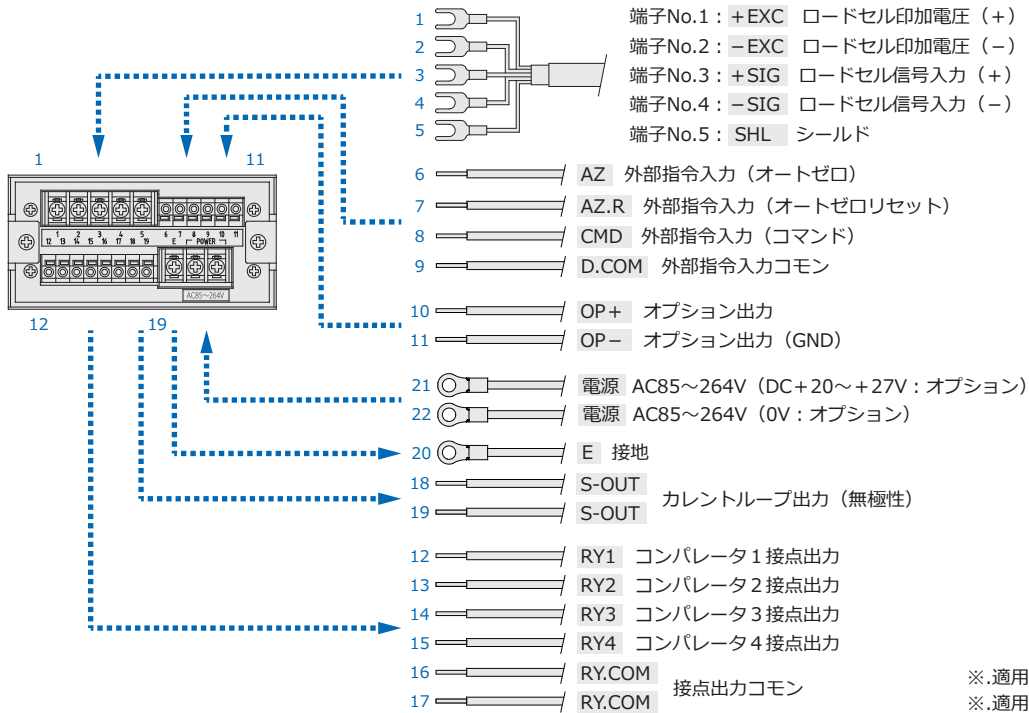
1
2
3
4
5

端子No.1：＋EXC　ロードセル印加電圧（＋）
端子No.2：－EXC　ロードセル印加電圧（－）
端子No.3：＋SIG　ロードセル信号入力（＋）
端子No.4：－SIG　ロードセル信号入力（－）
端子No.5：SHL　シールド

1　11

1 2 3 4 5 6 7 8 9 10 11
12 13 14 15 16 17 18 19 E POWER
AC85～264V

12　19

6 AZ 外部指令入力（オートゼロ）
7 AZ.R 外部指令入力（オートゼロリセット）
8 CMD 外部指令入力（コマンド）
9 D.COM 外部指令入力コモン

10 OP＋ オプション出力
11 OP－ オプション出力（GND）

21 電源 AC85～264V（DC＋20～＋27V：オプション）
22 電源 AC85～264V（0V：オプション）

20 E 接地

18 S-OUT
19 S-OUT
カレントループ出力（無極性）

12 RY1 コンパレータ1接点出力
13 RY2 コンパレータ2接点出力
14 RY3 コンパレータ3接点出力
15 RY4 コンパレータ4接点出力
16 RY.COM
17 RY.COM
接点出力コモン

※.適用
※.適用